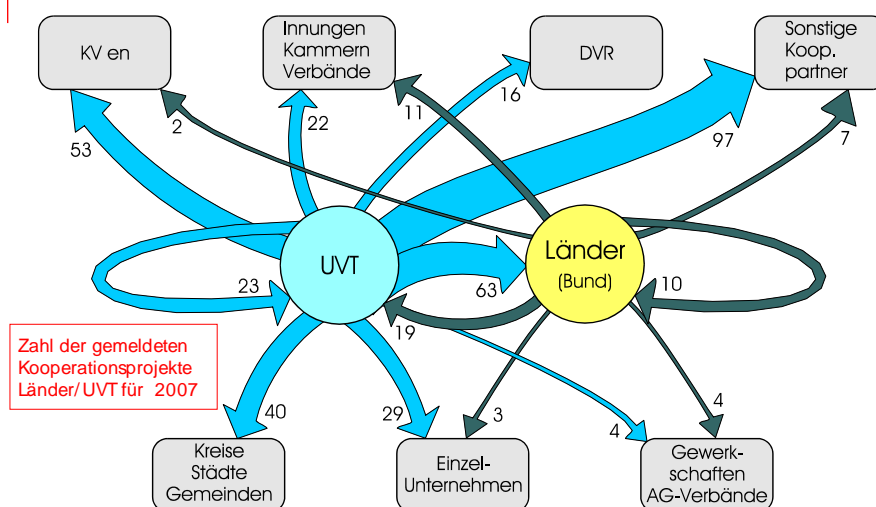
KV en

Innungen Kammern Verbände

DVR

Sonstige Koop. partner

53

2

22

11

16

97

7

UVT

Länder (Bund)

23

63

10

19

Zahl der gemeldeten Kooperationsprojekte Länder/UVT für 2007

40

29

3

4

4

Kreise Städte Gemeinden

Einzel-Unternehmen

Gewerk-schaften AG-Verbände